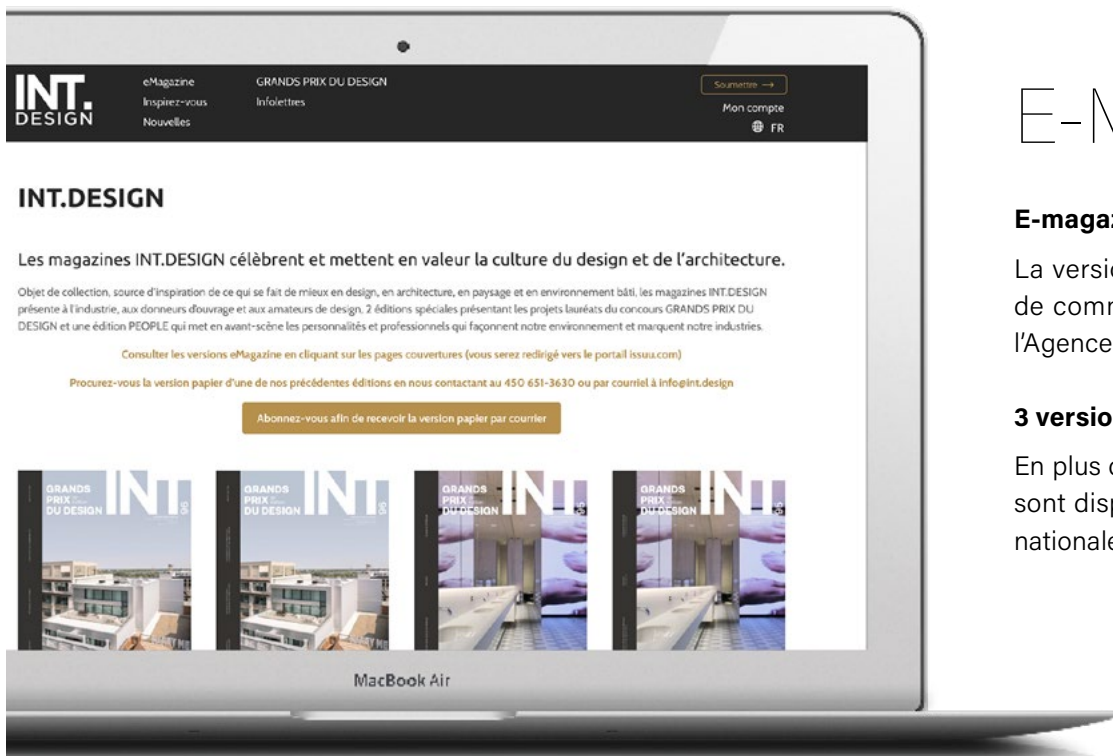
INT. DESIGN

eMagazine
Inspirez-vous
Nouvelles

GRANDS PRIX DU DESIGN
Infolettres

Soumettre →
Mon compte
FR

INT.DESIGN

Les magazines INT.DESIGN célèbrent et mettent en valeur la culture du design et de l'architecture.

Objet de collection, source d'inspiration de ce qui se fait de mieux en design, en architecture, en paysage et en environnement bâti, les magazines INT.DESIGN présente à l'industrie, aux donneurs d'ouvrage et aux amateurs de design, 2 éditions spéciales présentant les projets lauréats du concours GRANDS PRIX DU DESIGN et une édition PEOPLE qui met en avant-scène les personnalités et professionnels qui façonnent notre environnement et marquent notre industries.

Consulter les versions eMagazine en cliquant sur les pages couvertures (vous serez redirigé vers le portail issuu.com)

Procurez-vous la version papier d'une de nos précédentes éditions en nous contactant au 450 651-3630 ou par courriel à info@int.design

Abonnez-vous afin de recevoir la version papier par courrier

GRANDS PRIX DU DESIGN INT

GRANDS PRIX DU DESIGN INT

GRANDS PRIX DU DESIGN INT

GRANDS PRIX DU DESIGN INT

MacBook Air

E-M

E-magaz

La versio
de comm
l'Agence

3 versio

En plus d
sont disp
nationale